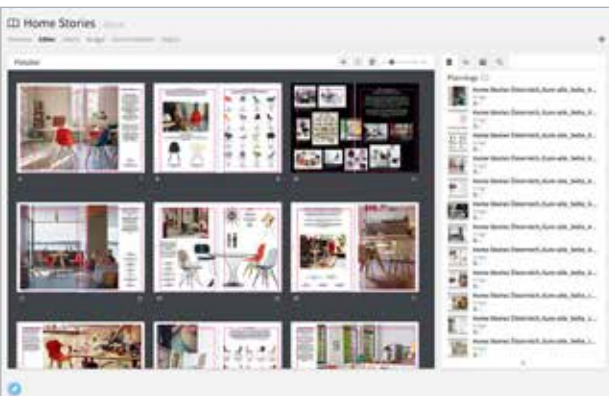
Home Stories

Planungs

Home Stories Österreich_Kum-alle_Seite_1

Home Stories Österreich_Kum-alle_Seite_2

Home Stories Österreich_Kum-alle_Seite_3

Home Stories Österreich_Kum-alle_Seite_4

Home Stories Österreich_Kum-alle_Seite_5

Home Stories Österreich_Kum-alle_Seite_6

Home Stories Österreich_Kum-alle_Seite_7

Home Stories Österreich_Kum-alle_Seite_8

Home Stories Österreich_Kum-alle_Seite_9

Home Stories Österreich_Kum-alle_Seite_10